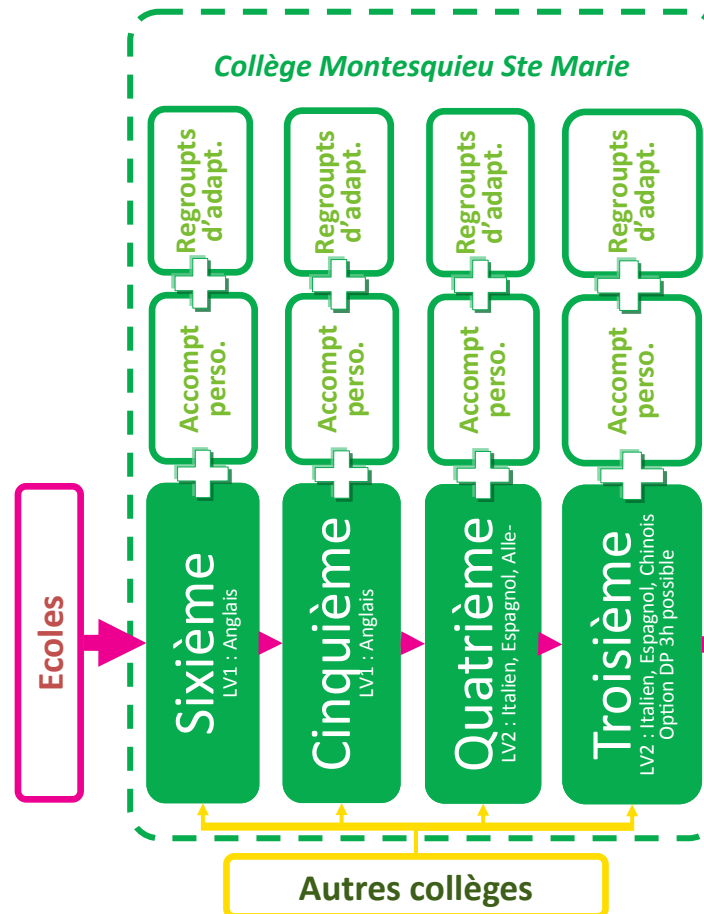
Collège Montesquieu Ste Marie

Regroupts d'adapt.

Regroupts d'adapt.

Regroupts d'adapt.

Regroupts d'adapt.

Accompt perso.

Accompt perso.

Accompt perso.

Accompt perso.

Ecoles

Sixième
LV1 : Anglais

Cinquième
LV1 : Anglais

Quatrième
LV2 : Italien, Espagnol, Alle-

Troisième
LV2 : Italien, Espagnol, Chinois
Option DP 3h possible

Autres collèges